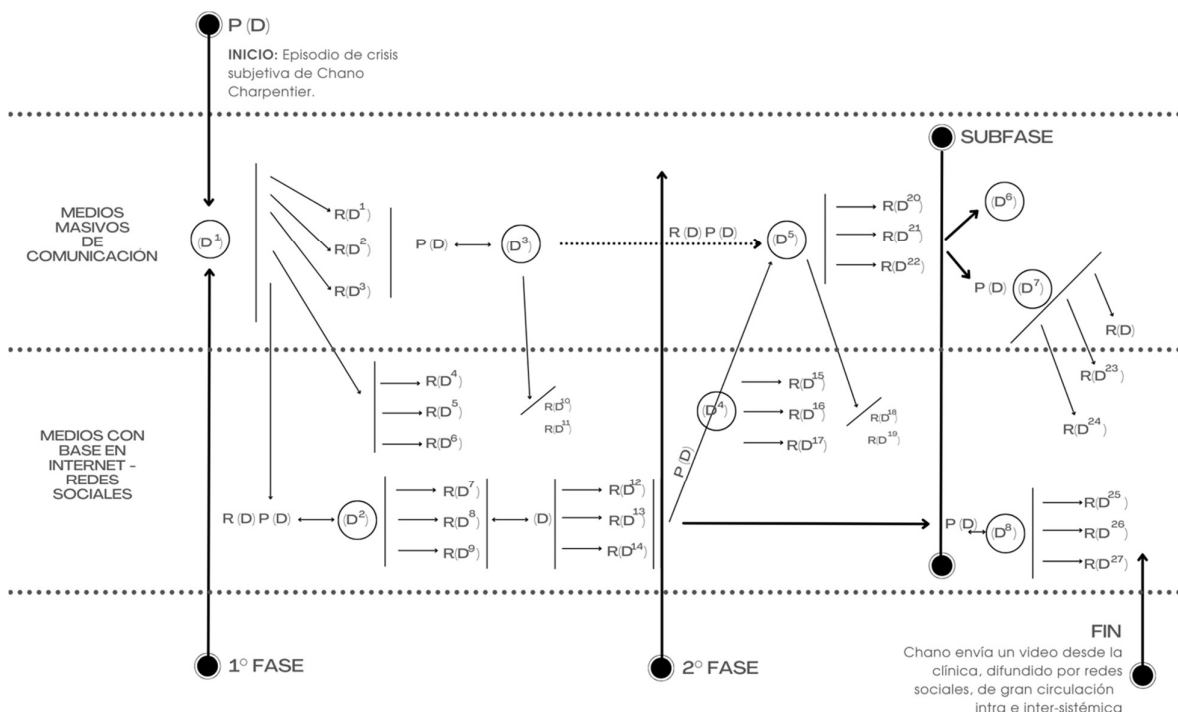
P (D)

INICIO: Episodio de crisis subjetiva de Chano Charpentier.

SUBFASE

MEDIOS MASIVOS DE COMUNICACIÓN

(D$^1$)

R(D$^1$)
R(D$^2$)
R(D$^3$)

P (D) (D$^3$)

R (D) P (D)

(D$^5$)

R(D$^{20}$)
R(D$^{21}$)
R(D$^{22}$)

(D$^6$)

P (D) (D$^7$)

R(D)

R(D$^{23}$)

R(D$^{24}$)

MEDIOS CON BASE EN INTERNET - REDES SOCIALES

R(D$^4$)
R(D$^5$)
R(D$^6$)

R(D$^{10}$)
R(D$^{11}$)

(D$^4$)

R(D$^{15}$)
R(D$^{16}$)
R(D$^{17}$)

R(D$^{18}$)
R(D$^{19}$)

P (D)

R (D) P (D) (D$^2$)

R(D$^7$)
R(D$^8$)
R(D$^9$)

(D)

R(D$^{12}$)
R(D$^{13}$)
R(D$^{14}$)

P (D) (D$^8$)

R(D$^{25}$)
R(D$^{26}$)
R(D$^{27}$)

1° FASE

2° FASE

FIN
Chano envía un video desde la clínica, difundido por redes sociales, de gran circulación intra e inter-sistémica